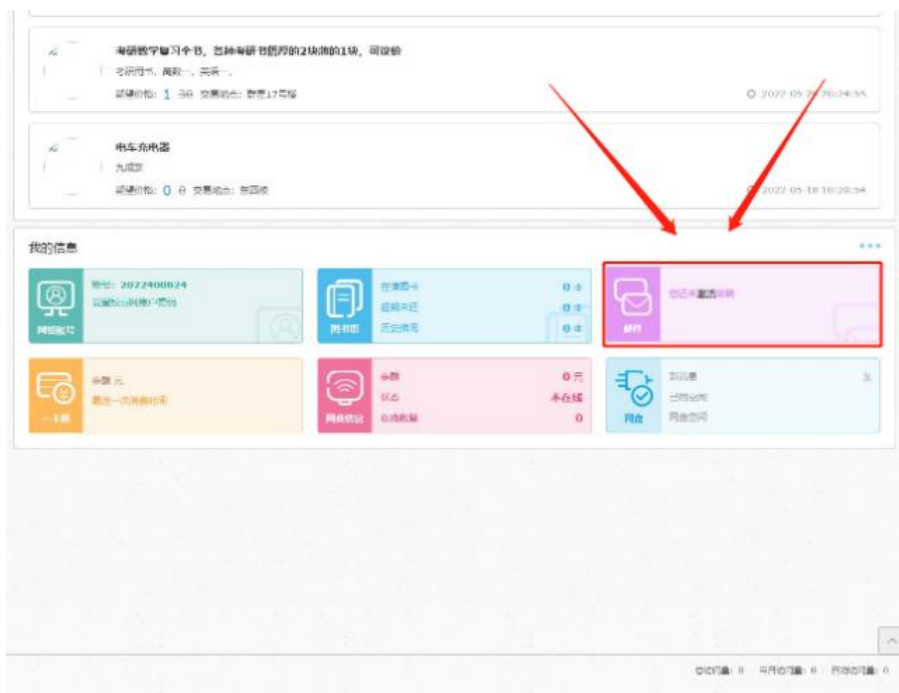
考研数学复习全书，各种考研书籍荐的2块测的1块，可议价
考研用书、高数一、英语一、
期望价格：1 元 交易地点：群思17号楼
2022-05-26 20:24:55

电车充电器
九成新
期望价格：0 元 交易地点：东四楼
2022-05-18 10:20:54

我的信息

账号：2022400824
网络账号

在借图书 0 本
超期未还 0 本
历史借阅 0 本
图书馆

您已未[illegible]
邮件

余额 元
最近一次消费时间
一卡通

余额 0 元
状态 未在线
在线数量 0
网络状态

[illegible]
网盘

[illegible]：0 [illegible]：0 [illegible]：0